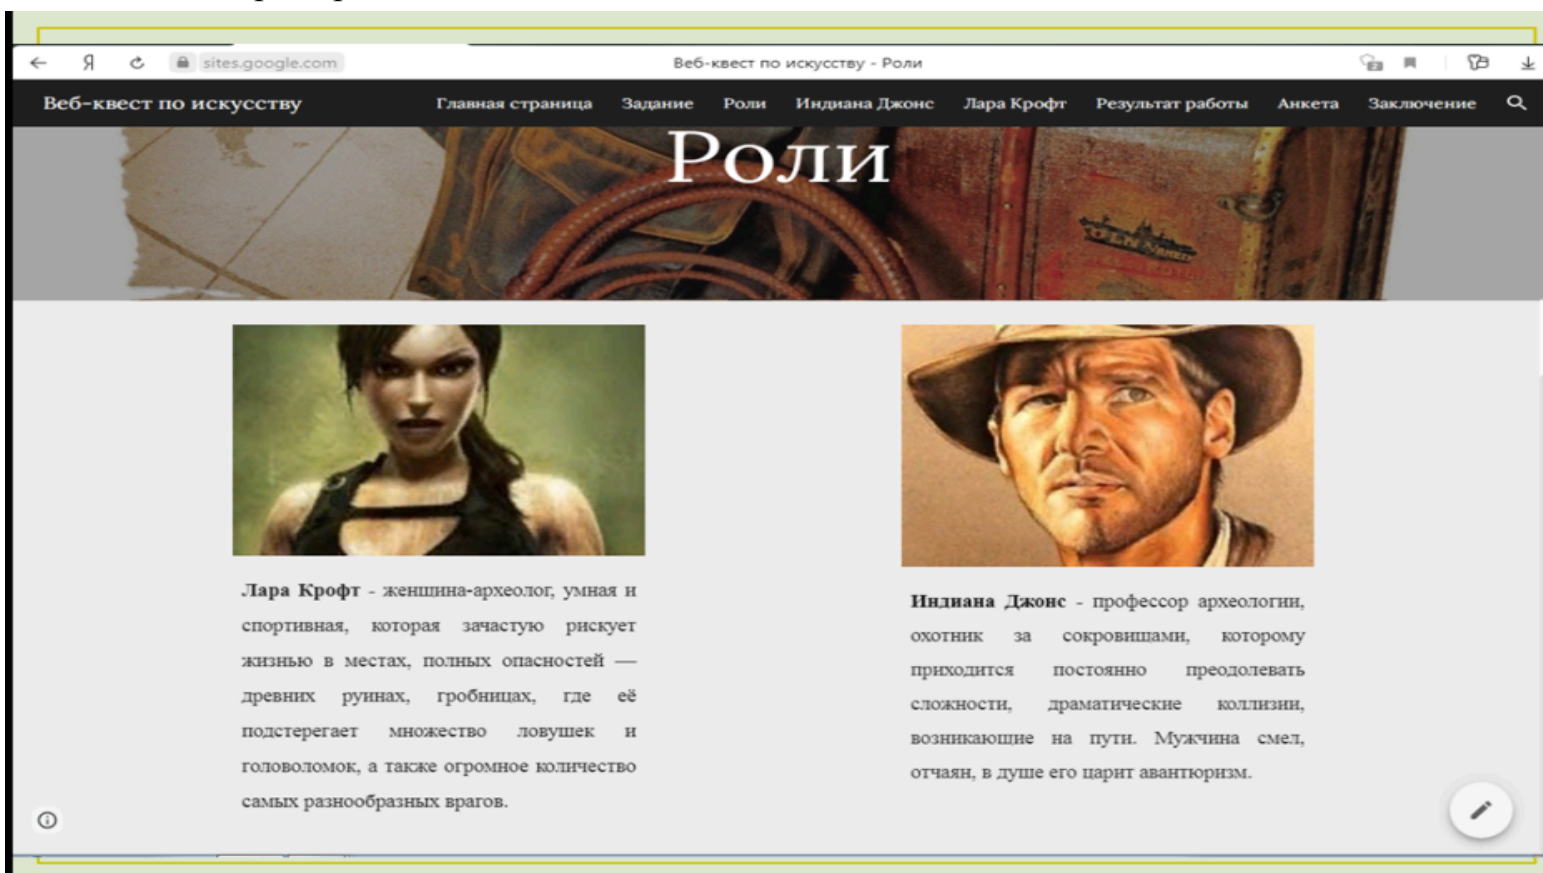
Я sites.google.com Веб-квест по искусству - Роли

Веб-квест по искусству Главная страница Задание Роли Индиана Джонс Лара Крофт Результат работы Анкета Заключение

Роли

**Лара Крофт** - женщина-археолог, умная и спортивная, которая зачастую рискует жизнью в местах, полных опасностей — древних руинах, гробницах, где её подстерегает множество ловушек и головоломок, а также огромное количество самых разнообразных врагов.

**Индиана Джонс** - профессор археологии, охотник за сокровищами, которому приходится постоянно преодолевать сложности, драматические коллизии, возникающие на пути. Мужчина смел, отчаян, в душе его царит авантюризм.